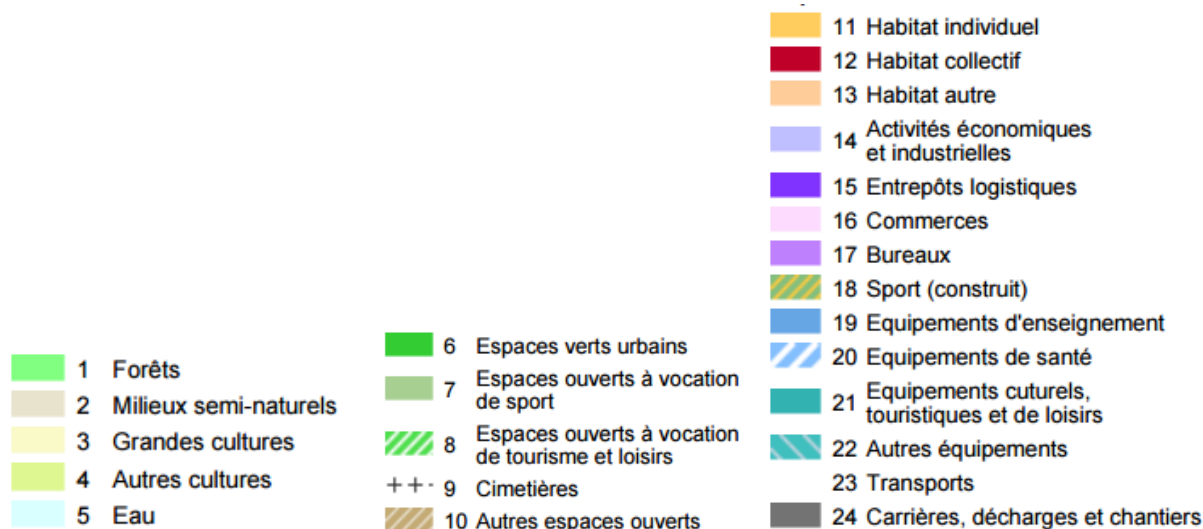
1 Forêts
2 Milieux semi-naturels
3 Grandes cultures
4 Autres cultures
5 Eau

6 Espaces verts urbains
7 Espaces ouverts à vocation de sport
8 Espaces ouverts à vocation de tourisme et loisirs
9 Cimetières
10 Autres espaces ouverts

11 Habitat individuel
12 Habitat collectif
13 Habitat autre
14 Activités économiques et industrielles
15 Entrepôts logistiques
16 Commerces
17 Bureaux
18 Sport (construit)
19 Equipements d'enseignement
20 Equipements de santé
21 Equipements cuturels, touristiques et de loisirs
22 Autres équipements
23 Transports
24 Carrières, décharges et chantiers